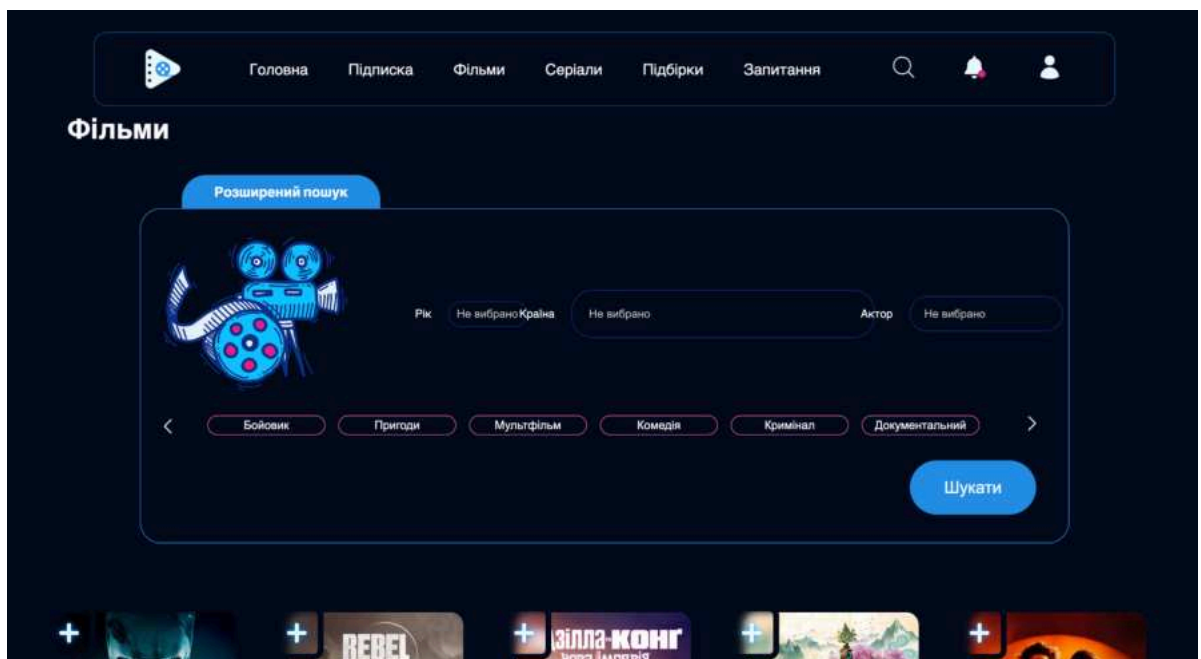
Головна Підписка Фільми Серіали Підбірки Запитання

Фільми

Розширений пошук

Рік Не вибрано Країна Не вибрано Актор Не вибрано

Бойовик Пригоди Мультфільм Комедія Кримінал Документальний

Шукати

REBEL

Зілла-КОНГ

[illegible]